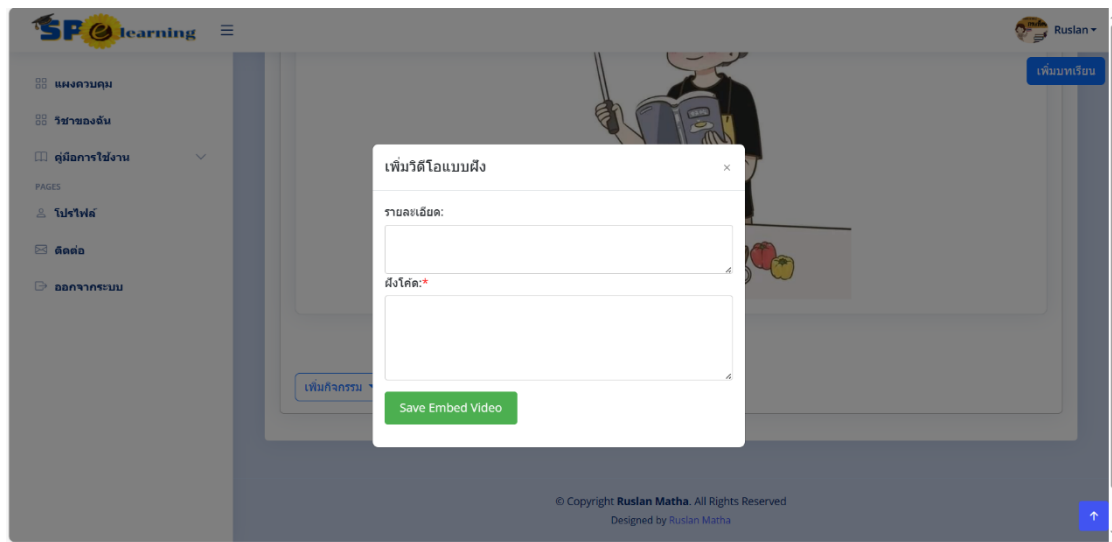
SP e learning ☰

Ruslan ▾

แผงควบคุม
วิชาของฉัน
คู่มือการใช้งาน
PAGES
โปรไฟล์
ติดต่อ
ออกจากระบบ

เพิ่มบทเรียน

เพิ่มกิจกรรม ▾

เพิ่มวิดีโอแบบฝัง ×

รายละเอียด:

ฝังโค้ด:*

Save Embed Video

© Copyright Ruslan Matha. All Rights Reserved
Designed by Ruslan Matha

↑